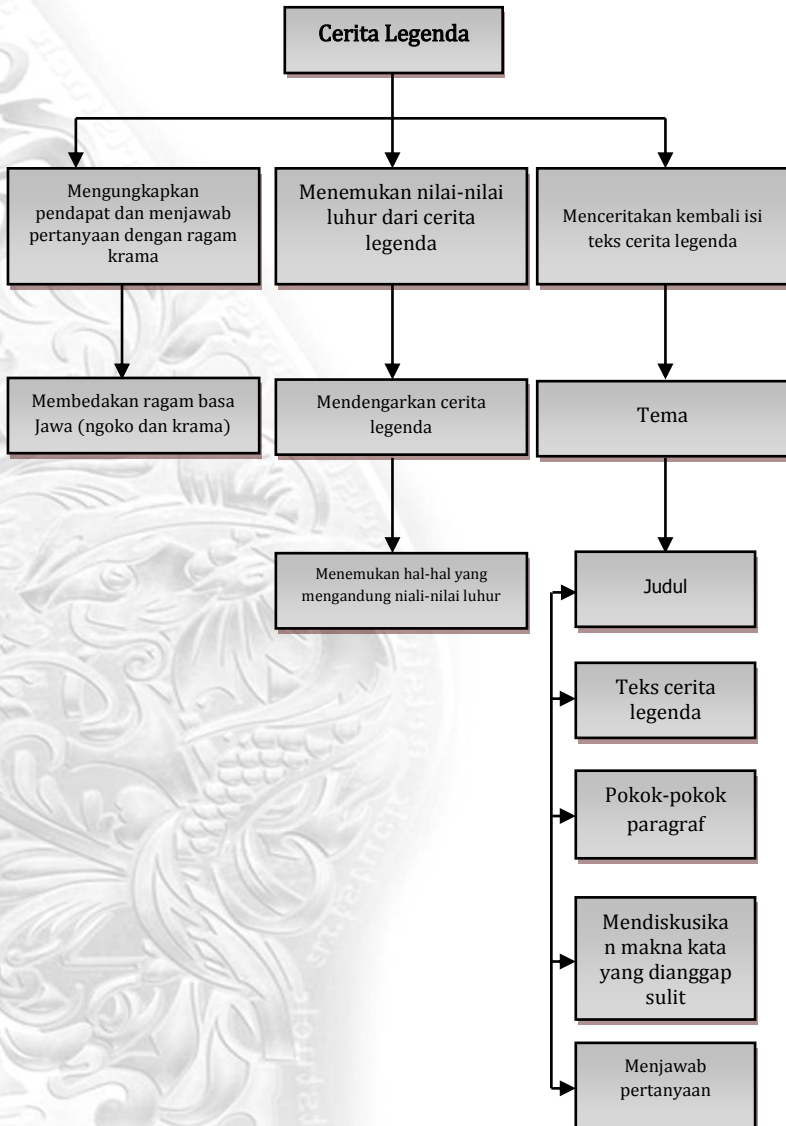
Cerita Legenda

Mengungkapkan pendapat dan menjawab pertanyaan dengan ragam krama

Menemukan nilai-nilai luhur dari cerita legenda

Menceritakan kembali isi teks cerita legenda

Membedakan ragam basa Jawa (ngoko dan krama)

Mendengarkan cerita legenda

Tema

Menemukan hal-hal yang mengandung niali-nilai luhur

Judul

Teks cerita legenda

Pokok-pokok paragraf

Mendiskusikan makna kata yang dianggap sulit

Menjawab pertanyaan